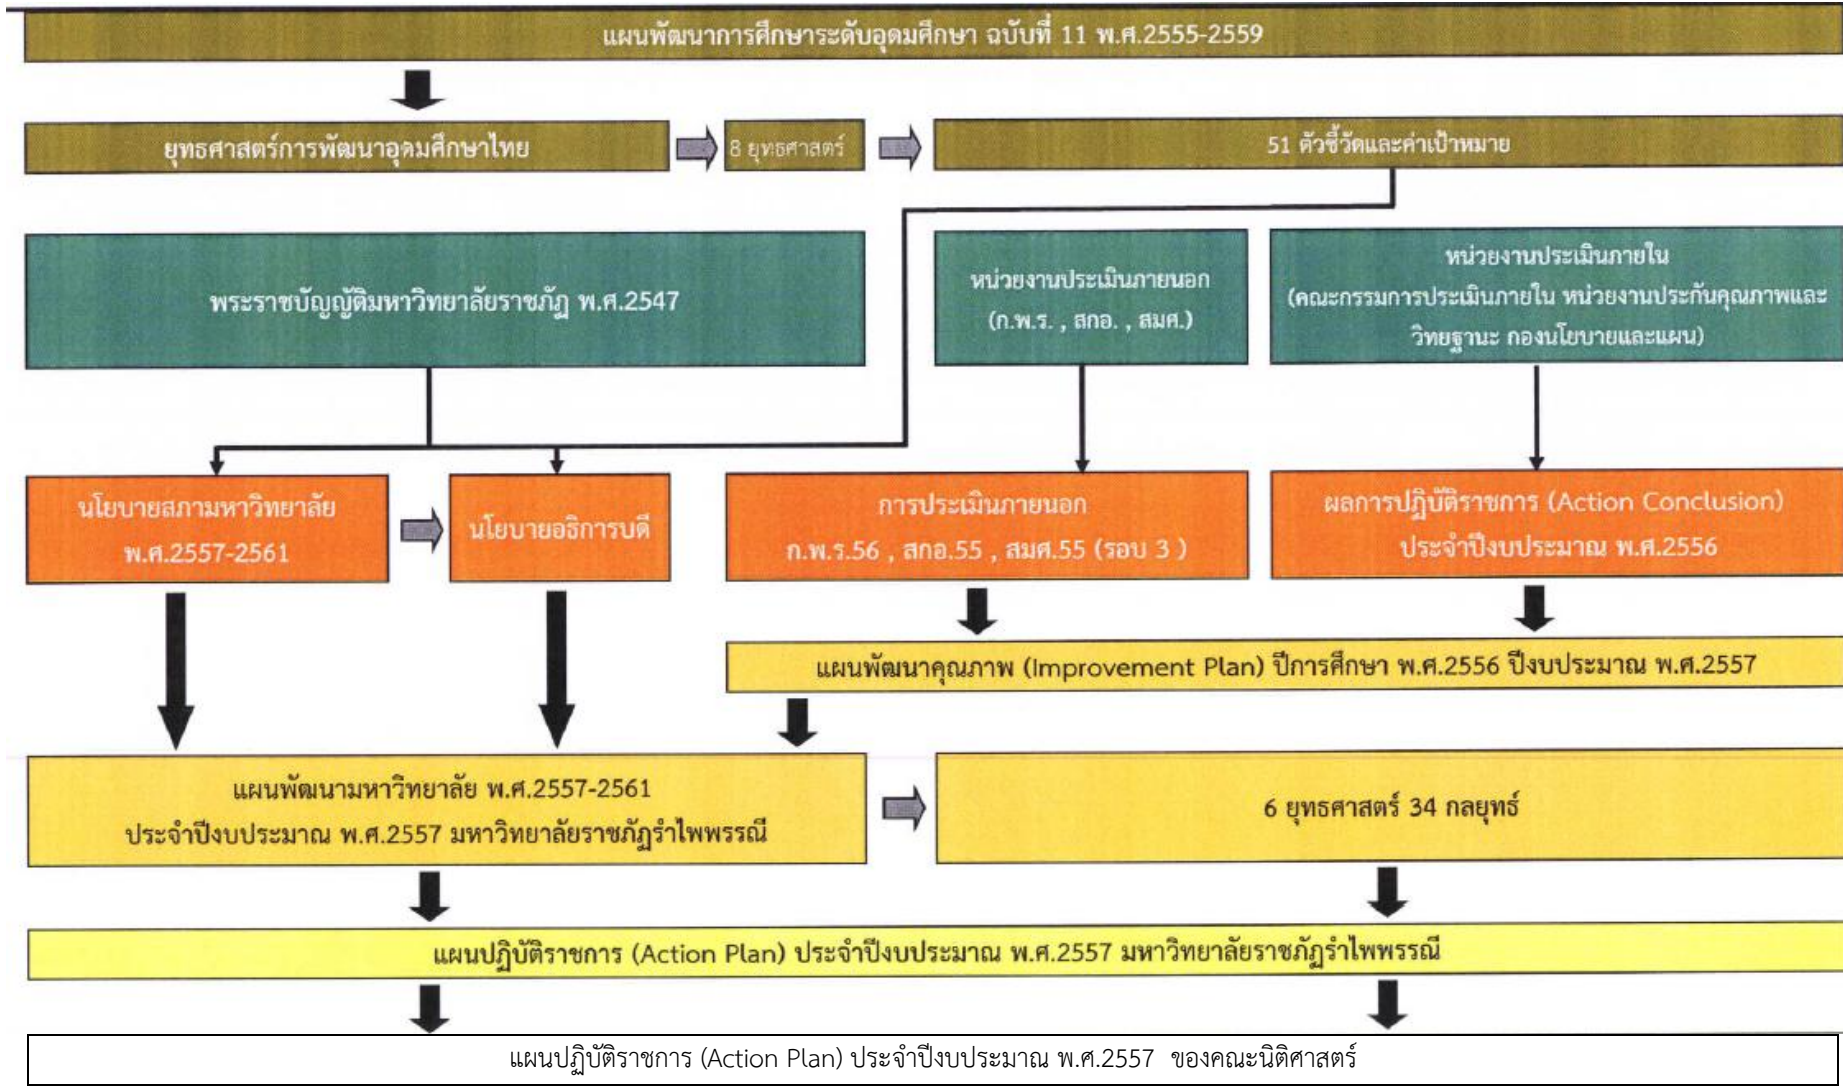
แผนพัฒนาการศึกษาระดับอุดมศึกษา ฉบับที่ 11 พ.ศ.2555-2559

ยุทธศาสตร์การพัฒนาอุดมศึกษาไทย

8 ยุทธศาสตร์

51 ตัวชี้วัดและค่าเป้าหมาย

พระราชบัญญัติมหาวิทยาลัยราชภัฏ พ.ศ.2547

หน่วยงานประเมินภายนอก (ก.พ.ร. , สกอ. , สมศ.)

หน่วยงานประเมินภายใน (คณะกรรมการประเมินภายใน หน่วยงานประกันคุณภาพและวิทยฐานะ กองนโยบายและแผน)

นโยบายสภามหาวิทยาลัย พ.ศ.2557-2561

นโยบายอธิการบดี

การประเมินภายนอก ก.พ.ร.56 , สกอ.55 , สมศ.55 (รอบ 3 )

ผลการปฏิบัติราชการ (Action Conclusion) ประจำปีงบประมาณ พ.ศ.2556

แผนพัฒนาคุณภาพ (Improvement Plan) ปีการศึกษา พ.ศ.2556 ปีงบประมาณ พ.ศ.2557

แผนพัฒนามหาวิทยาลัย พ.ศ.2557-2561 ประจำปีงบประมาณ พ.ศ.2557 มหาวิทยาลัยราชภัฏรำไพพรรณี

6 ยุทธศาสตร์ 34 กลยุทธ์

แผนปฏิบัติราชการ (Action Plan) ประจำปีงบประมาณ พ.ศ.2557 มหาวิทยาลัยราชภัฏรำไพพรรณี

แผนปฏิบัติราชการ (Action Plan) ประจำปีงบประมาณ พ.ศ.2557 ของคณะนิติศาสตร์